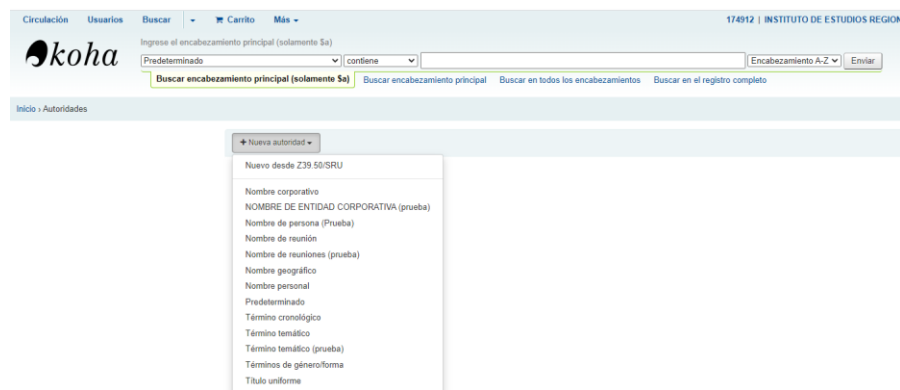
Circulación Usuarios Buscar ▾ Carrito Más ▾

174912 | INSTITUTO DE ESTUDIOS REGION

koha

Ingrese el encabezamiento principal (solamente $a)

Predeterminado ▾ contiene ▾ Encabezamiento A-Z ▾ Enviar

Buscar encabezamiento principal (solamente $a) Buscar encabezamiento principal Buscar en todos los encabezamientos Buscar en el registro completo

Inicio › Autoridades

+ Nueva autoridad ▾

Nuevo desde Z39.50/SRU

Nombre corporativo
NOMBRE DE ENTIDAD CORPORATIVA (prueba)
Nombre de persona (Prueba)
Nombre de reunión
Nombre de reuniones (prueba)
Nombre geográfico
Nombre personal
Predeterminado
Término cronológico
Término temático
Término temático (prueba)
Términos de género/forma
Título uniforme